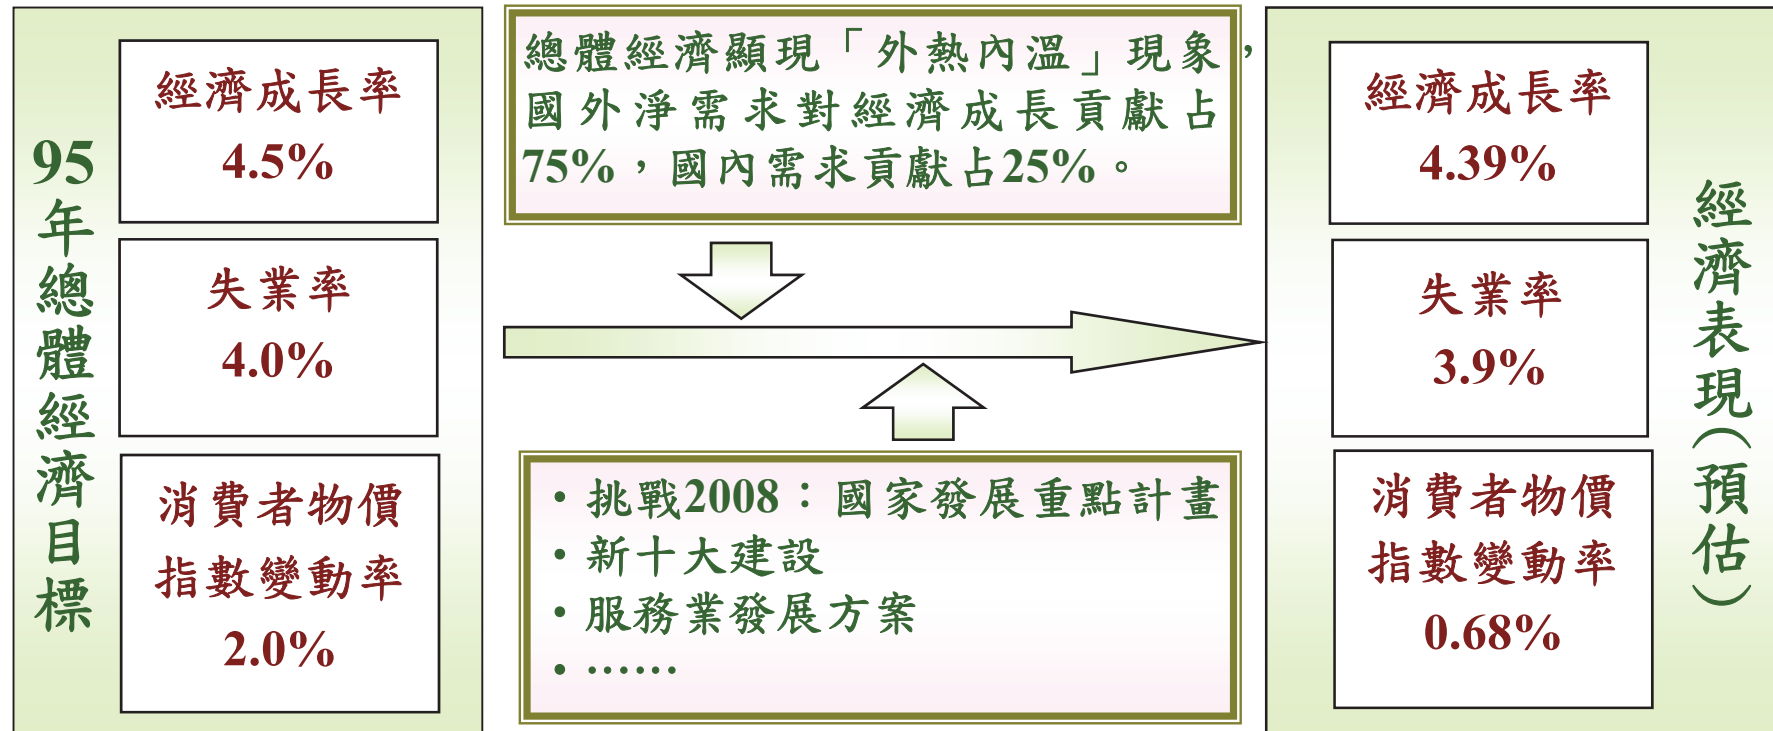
95年總體經濟目標

經濟成長率
4.5%

失業率
4.0%

消費者物價指數變動率
2.0%

總體經濟顯現「外熱內溫」現象，國外淨需求對經濟成長貢獻占75%，國內需求貢獻占25%。

• 挑戰2008：國家發展重點計畫
• 新十大建設
• 服務業發展方案
• ……

經濟表現（預估）

經濟成長率
4.39%

失業率
3.9%

消費者物價指數變動率
0.68%